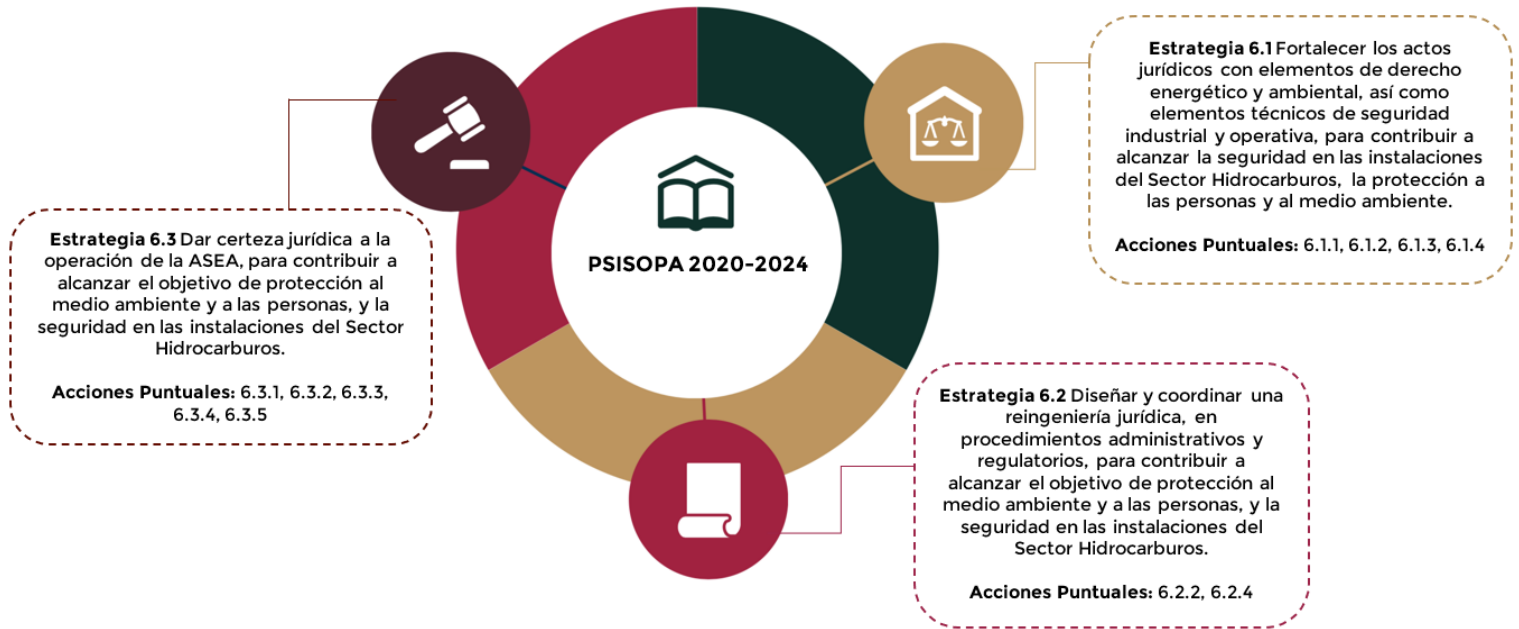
PSISOPA 2020-2024

Estrategia 6.1 Fortalecer los actos jurídicos con elementos de derecho energético y ambiental, así como elementos técnicos de seguridad industrial y operativa, para contribuir a alcanzar la seguridad en las instalaciones del Sector Hidrocarburos, la protección a las personas y al medio ambiente.

Acciones Puntuales: 6.1.1, 6.1.2, 6.1.3, 6.1.4

Estrategia 6.3 Dar certeza jurídica a la operación de la ASEA, para contribuir a alcanzar el objetivo de protección al medio ambiente y a las personas, y la seguridad en las instalaciones del Sector Hidrocarburos.

Acciones Puntuales: 6.3.1, 6.3.2, 6.3.3, 6.3.4, 6.3.5

Estrategia 6.2 Diseñar y coordinar una reingeniería jurídica, en procedimientos administrativos y regulatorios, para contribuir a alcanzar el objetivo de protección al medio ambiente y a las personas, y la seguridad en las instalaciones del Sector Hidrocarburos.

Acciones Puntuales: 6.2.2, 6.2.4